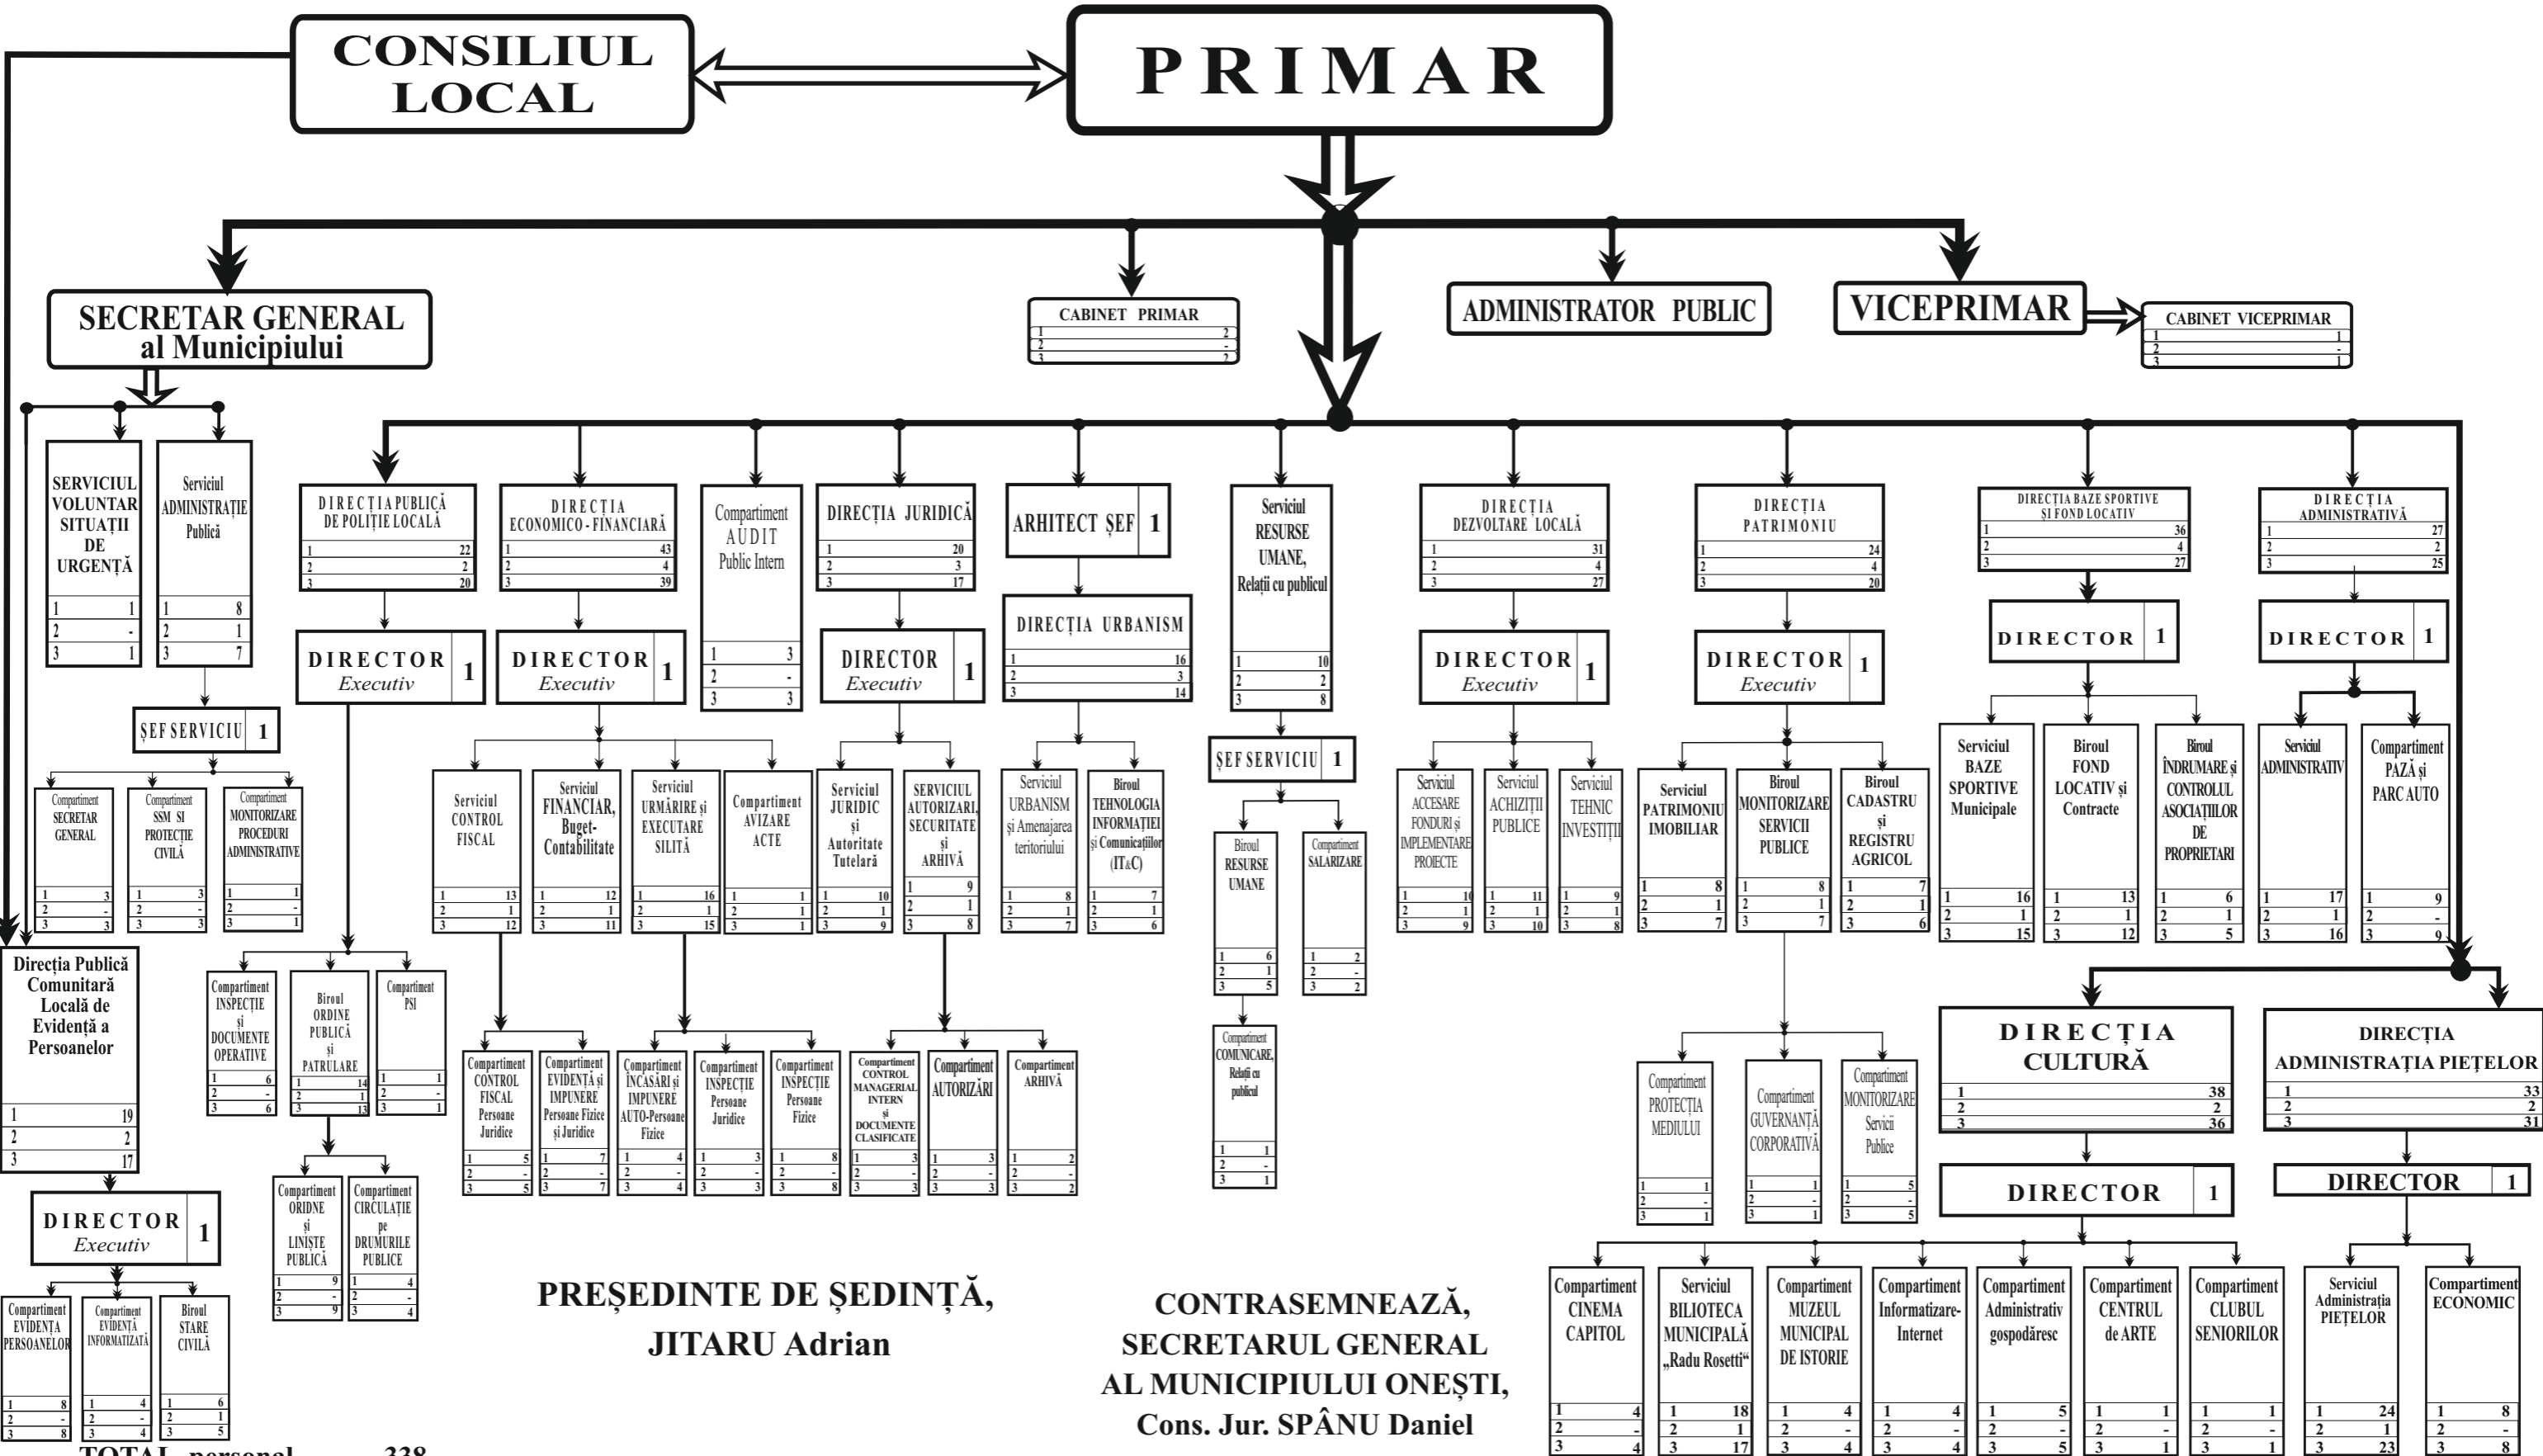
CONSILIUL LOCAL

PRIMAR

SECRETAR GENERAL al Municipiului

CABINET PRIMAR
| 1 | 2 |
|---|---|
| 2 | - |
| 3 | 2 |

ADMINISTRATOR PUBLIC

VICEPRIMAR

CABINET VICEPRIMAR
| 1 | 1 |
|---|---|
| 2 | - |
| 3 | 1 |

SERVICIUL VOLUNTAR SITUAȚII DE URGENȚĂ
| 1 | 1 |
|---|---|
| 2 | - |
| 3 | 1 |

Serviciul ADMINISTRAȚIE Publică
| 1 | 8 |
|---|---|
| 2 | 1 |
| 3 | 7 |

ȘEF SERVICIU 1

Compartiment SECRETAR GENERAL
| 1 | 3 |
|---|---|
| 2 | - |
| 3 | 3 |

Compartiment SSM ȘI PROTECȚIE CIVILĂ
| 1 | 3 |
|---|---|
| 2 | - |
| 3 | 3 |

Compartiment MONITORIZARE PROCEDURI ADMINISTRATIVE
| 1 | 1 |
|---|---|
| 2 | - |
| 3 | 1 |

Direcția Publică Comunitară Locală de Evidență a Persoanelor
| 1 | 19 |
|---|---|
| 2 | 2 |
| 3 | 17 |

DIRECTOR Executiv 1

Compartiment EVIDENȚA PERSOANELOR
| 1 | 8 |
|---|---|
| 2 | - |
| 3 | 8 |

Compartiment EVIDENȚĂ INFORMATIZATĂ
| 1 | 4 |
|---|---|
| 2 | - |
| 3 | 4 |

Biroul STARE CIVILĂ
| 1 | 6 |
|---|---|
| 2 | 1 |
| 3 | 5 |

TOTAL personal 338

DIRECȚIA PUBLICĂ DE POLIȚIE LOCALĂ
| 1 | 22 |
|---|---|
| 2 | 2 |
| 3 | 20 |

DIRECTOR Executiv 1

Compartiment INSPECȚIE și DOCUMENTE OPERATIVE
| 1 | 6 |
|---|---|
| 2 | - |
| 3 | 6 |

Biroul ORDINE PUBLICĂ și PATRULARE
| 1 | 14 |
|---|---|
| 2 | 1 |
| 3 | 13 |

Compartiment PSI
| 1 | 1 |
|---|---|
| 2 | - |
| 3 | 1 |

Compartiment ORDINE și LINIȘTE PUBLICĂ
| 1 | 9 |
|---|---|
| 2 | - |
| 3 | 9 |

Compartiment CIRCULAȚIE pe DRUMURILE PUBLICE
| 1 | 4 |
|---|---|
| 2 | - |
| 3 | 4 |

DIRECȚIA ECONOMICO - FINANCIARĂ
| 1 | 43 |
|---|---|
| 2 | 4 |
| 3 | 39 |

DIRECTOR Executiv 1

Serviciul CONTROL FISCAL
| 1 | 13 |
|---|---|
| 2 | 1 |
| 3 | 12 |

Serviciul FINANCIAR, Buget-Contabilitate
| 1 | 12 |
|---|---|
| 2 | 1 |
| 3 | 11 |

Serviciul URMĂRIRE și EXECUTARE SILITĂ
| 1 | 16 |
|---|---|
| 2 | 1 |
| 3 | 15 |

Compartiment AVIZARE ACTE
| 1 | 1 |
|---|---|
| 2 | 1 |
| 3 | 1 |

Compartiment CONTROL FISCAL Persoane Juridice
| 1 | 5 |
|---|---|
| 2 | - |
| 3 | 5 |

Compartiment EVIDENȚĂ și IMPUNERE Persoane Fizice și Juridice
| 1 | 7 |
|---|---|
| 2 | - |
| 3 | 7 |

Compartiment ÎNCASĂRI și IMPUNERE AUTO-Persoane Fizice
| 1 | 4 |
|---|---|
| 2 | - |
| 3 | 4 |

Compartiment INSPECȚIE Persoane Juridice
| 1 | 3 |
|---|---|
| 2 | - |
| 3 | 3 |

Compartiment INSPECȚIE Persoane Fizice
| 1 | 8 |
|---|---|
| 2 | - |
| 3 | 8 |

Compartiment AUDIT Public Intern
| 1 | 3 |
|---|---|
| 2 | - |
| 3 | 3 |

DIRECȚIA JURIDICĂ
| 1 | 20 |
|---|---|
| 2 | 3 |
| 3 | 17 |

DIRECTOR Executiv 1

Serviciul JURIDIC și Autoritate Tutelară
| 1 | 10 |
|---|---|
| 2 | 1 |
| 3 | 9 |

SERVICIUL AUTORIZARI, SECURITATE și ARHIVĂ
| 1 | 9 |
|---|---|
| 2 | 1 |
| 3 | 8 |

Compartiment CONTROL MANAGERIAL INTERN și DOCUMENTE CLASIFICATE
| 1 | 3 |
|---|---|
| 2 | - |
| 3 | 3 |

Compartiment AUTORIZĂRI
| 1 | 3 |
|---|---|
| 2 | - |
| 3 | 3 |

Compartiment ARHIVĂ
| 1 | 2 |
|---|---|
| 2 | - |
| 3 | 2 |

ARHITECT ȘEF 1

DIRECȚIA URBANISM
| 1 | 16 |
|---|---|
| 2 | 3 |
| 3 | 14 |

Serviciul URBANISM și Amenajarea teritoriului
| 1 | 8 |
|---|---|
| 2 | 1 |
| 3 | 7 |

Biroul TEHNOLOGIA INFORMAȚIEI și Comunicațiilor (IT&C)
| 1 | 7 |
|---|---|
| 2 | 1 |
| 3 | 6 |

Serviciul RESURSE UMANE, Relații cu publicul
| 1 | 10 |
|---|---|
| 2 | 2 |
| 3 | 8 |

ȘEF SERVICIU 1

Biroul RESURSE UMANE
| 1 | 6 |
|---|---|
| 2 | 1 |
| 3 | 5 |

Compartiment SALARIZARE
| 1 | 2 |
|---|---|
| 2 | - |
| 3 | 2 |

Compartiment COMUNICARE, Relații cu publicul
| 1 | 1 |
|---|---|
| 2 | - |
| 3 | 1 |

DIRECȚIA DEZVOLTARE LOCALĂ
| 1 | 31 |
|---|---|
| 2 | 4 |
| 3 | 27 |

DIRECTOR Executiv 1

Serviciul ACCESARE FONDURI și IMPLEMENTARE PROIECTE
| 1 | 10 |
|---|---|
| 2 | 1 |
| 3 | 9 |

Serviciul ACHIZIȚII PUBLICE
| 1 | 11 |
|---|---|
| 2 | 1 |
| 3 | 10 |

Serviciul TEHNIC INVESTIȚII
| 1 | 9 |
|---|---|
| 2 | 1 |
| 3 | 8 |

DIRECȚIA PATRIMONIU
| 1 | 24 |
|---|---|
| 2 | 4 |
| 3 | 20 |

DIRECTOR Executiv 1

Serviciul PATRIMONIU IMOBILIAR
| 1 | 8 |
|---|---|
| 2 | 1 |
| 3 | 7 |

Biroul MONITORIZARE SERVICII PUBLICE
| 1 | 8 |
|---|---|
| 2 | 1 |
| 3 | 7 |

Biroul CADASTRU și REGISTRU AGRICOL
| 1 | 7 |
|---|---|
| 2 | 1 |
| 3 | 6 |

Compartiment PROTECȚIA MEDIULUI
| 1 | 1 |
|---|---|
| 2 | - |
| 3 | 1 |

Compartiment GUVERNANȚĂ CORPORATIVĂ
| 1 | 1 |
|---|---|
| 2 | - |
| 3 | 1 |

Compartiment MONITORIZARE Servicii Publice
| 1 | 5 |
|---|---|
| 2 | - |
| 3 | 5 |

DIRECȚIA BAZE SPORTIVE ȘI FOND LOCATIV
| 1 | 36 |
|---|---|
| 2 | 4 |
| 3 | 27 |

DIRECTOR 1

Serviciul BAZE SPORTIVE Municipale
| 1 | 16 |
|---|---|
| 2 | 1 |
| 3 | 15 |

Biroul FOND LOCATIV și Contracte
| 1 | 13 |
|---|---|
| 2 | 1 |
| 3 | 12 |

Biroul ÎNDRUMARE și CONTROLUL ASOCIAȚIILOR DE PROPRIETARI
| 1 | 6 |
|---|---|
| 2 | 1 |
| 3 | 5 |

DIRECȚIA ADMINISTRATIVĂ
| 1 | 27 |
|---|---|
| 2 | 2 |
| 3 | 25 |

DIRECTOR 1

Serviciul ADMINISTRATIV
| 1 | 17 |
|---|---|
| 2 | 1 |
| 3 | 16 |

Compartiment PAZĂ și PARC AUTO
| 1 | 9 |
|---|---|
| 2 | - |
| 3 | 9 |

DIRECȚIA CULTURĂ
| 1 | 38 |
|---|---|
| 2 | 2 |
| 3 | 36 |

DIRECTOR 1

Compartiment CINEMA CAPITOL
| 1 | 4 |
|---|---|
| 2 | - |
| 3 | 4 |

Serviciul BIBLIOTECA MUNICIPALĂ „Radu Rosetti"
| 1 | 18 |
|---|---|
| 2 | 1 |
| 3 | 17 |

Compartiment MUZEUL MUNICIPAL DE ISTORIE
| 1 | 4 |
|---|---|
| 2 | - |
| 3 | 4 |

Compartiment Informatizare-Internet
| 1 | 4 |
|---|---|
| 2 | - |
| 3 | 4 |

Compartiment Administrativ gospodăresc
| 1 | 5 |
|---|---|
| 2 | - |
| 3 | 5 |

Compartiment CENTRUL de ARTE
| 1 | 1 |
|---|---|
| 2 | - |
| 3 | 1 |

Compartiment CLUBUL SENIORILOR
| 1 | 1 |
|---|---|
| 2 | - |
| 3 | 1 |

DIRECȚIA ADMINISTRAȚIA PIEȚELOR
| 1 | 33 |
|---|---|
| 2 | 2 |
| 3 | 31 |

DIRECTOR 1

Serviciul Administrația PIEȚELOR
| 1 | 24 |
|---|---|
| 2 | 1 |
| 3 | 23 |

Compartiment ECONOMIC
| 1 | 8 |
|---|---|
| 2 | - |
| 3 | 8 |

PREȘEDINTE DE ȘEDINȚĂ,
JITARU Adrian

CONTRASEMNEAZĂ,
SECRETARUL GENERAL
AL MUNICIPIULUI ONEȘTI,
Cons. Jur. SPÂNU Daniel